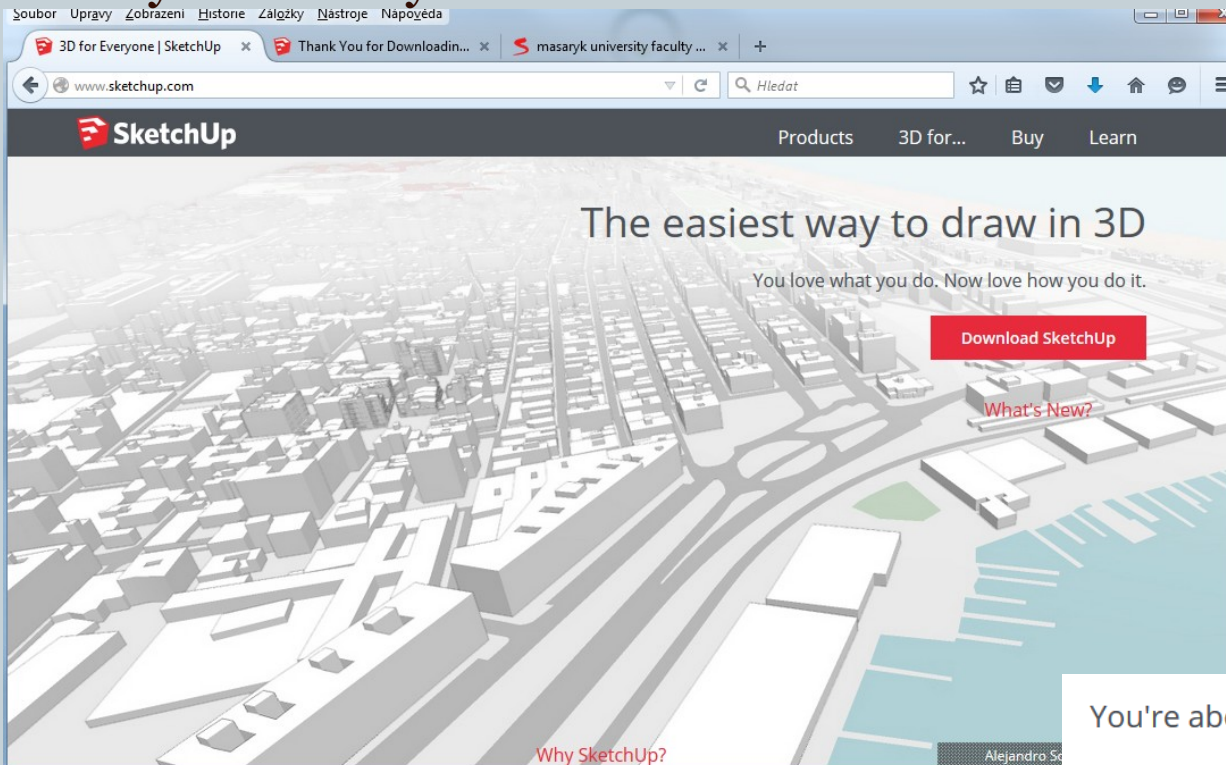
Soubor Úpravy Zobrazení Historie Záložky Nástroje Nápověda

3D for Everyone | SketchUp ×
Thank You for Downloadin... ×
masaryk university faculty ... ×
+

www.sketchup.com

Hledat

SketchUp

Products
3D for...
Buy
Learn

The easiest way to draw in 3D

You love what you do. Now love how you do it.

Download SketchUp

What's New?

Why SketchUp?

Alejandro S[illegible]

You're ab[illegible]